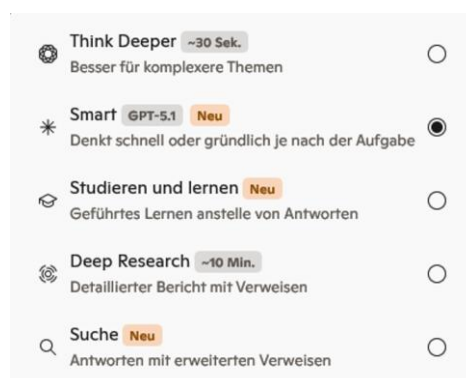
Think Deeper ~30 Sek.
Besser für komplexere Themen

Smart GPT-5.1 Neu
Denkt schnell oder gründlich je nach der Aufgabe

Studieren und lernen Neu
Geführtes Lernen anstelle von Antworten

Deep Research ~10 Min.
Detaillierter Bericht mit Verweisen

Suche Neu
Antworten mit erweiterten Verweisen